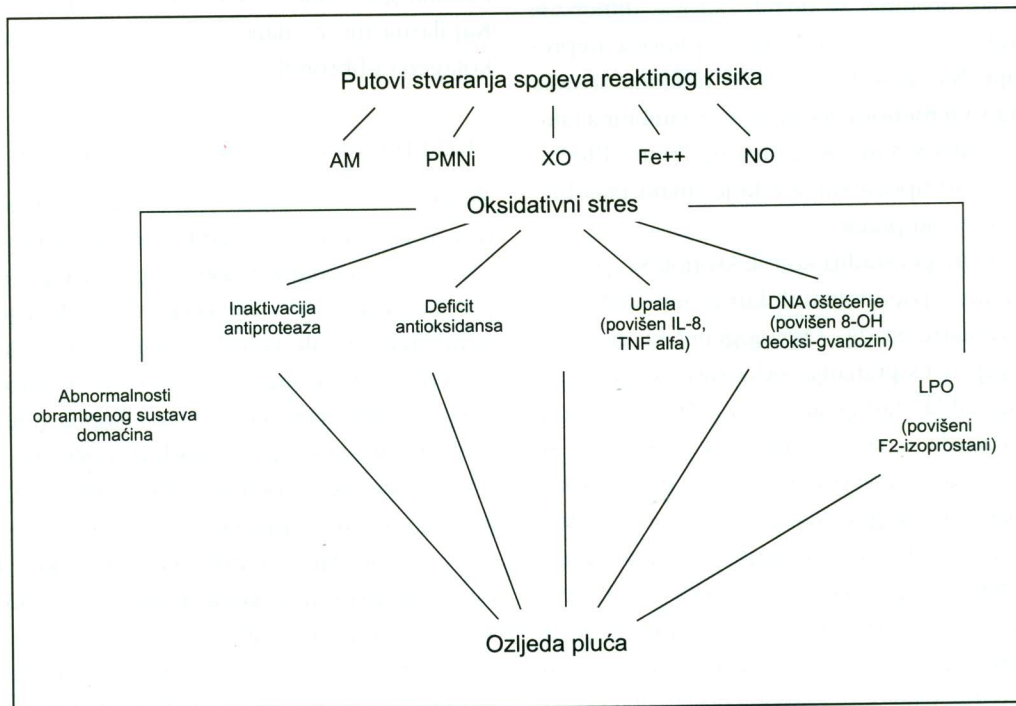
Putovi stvaranja spojeva reaktinog kisika

AM PMNi XO Fe++ NO

Oksidativni stres

Inaktivacija antiproteaza

Deficit antioksidansa

Upala (povišen IL-8, TNF alfa)

DNA oštećenje (povišen 8-OH deoksi-gvanozin)

Abnormalnosti obrambenog sustava domaćina

LPO

(povišeni F2-izoprostani)

Ozljeda pluća